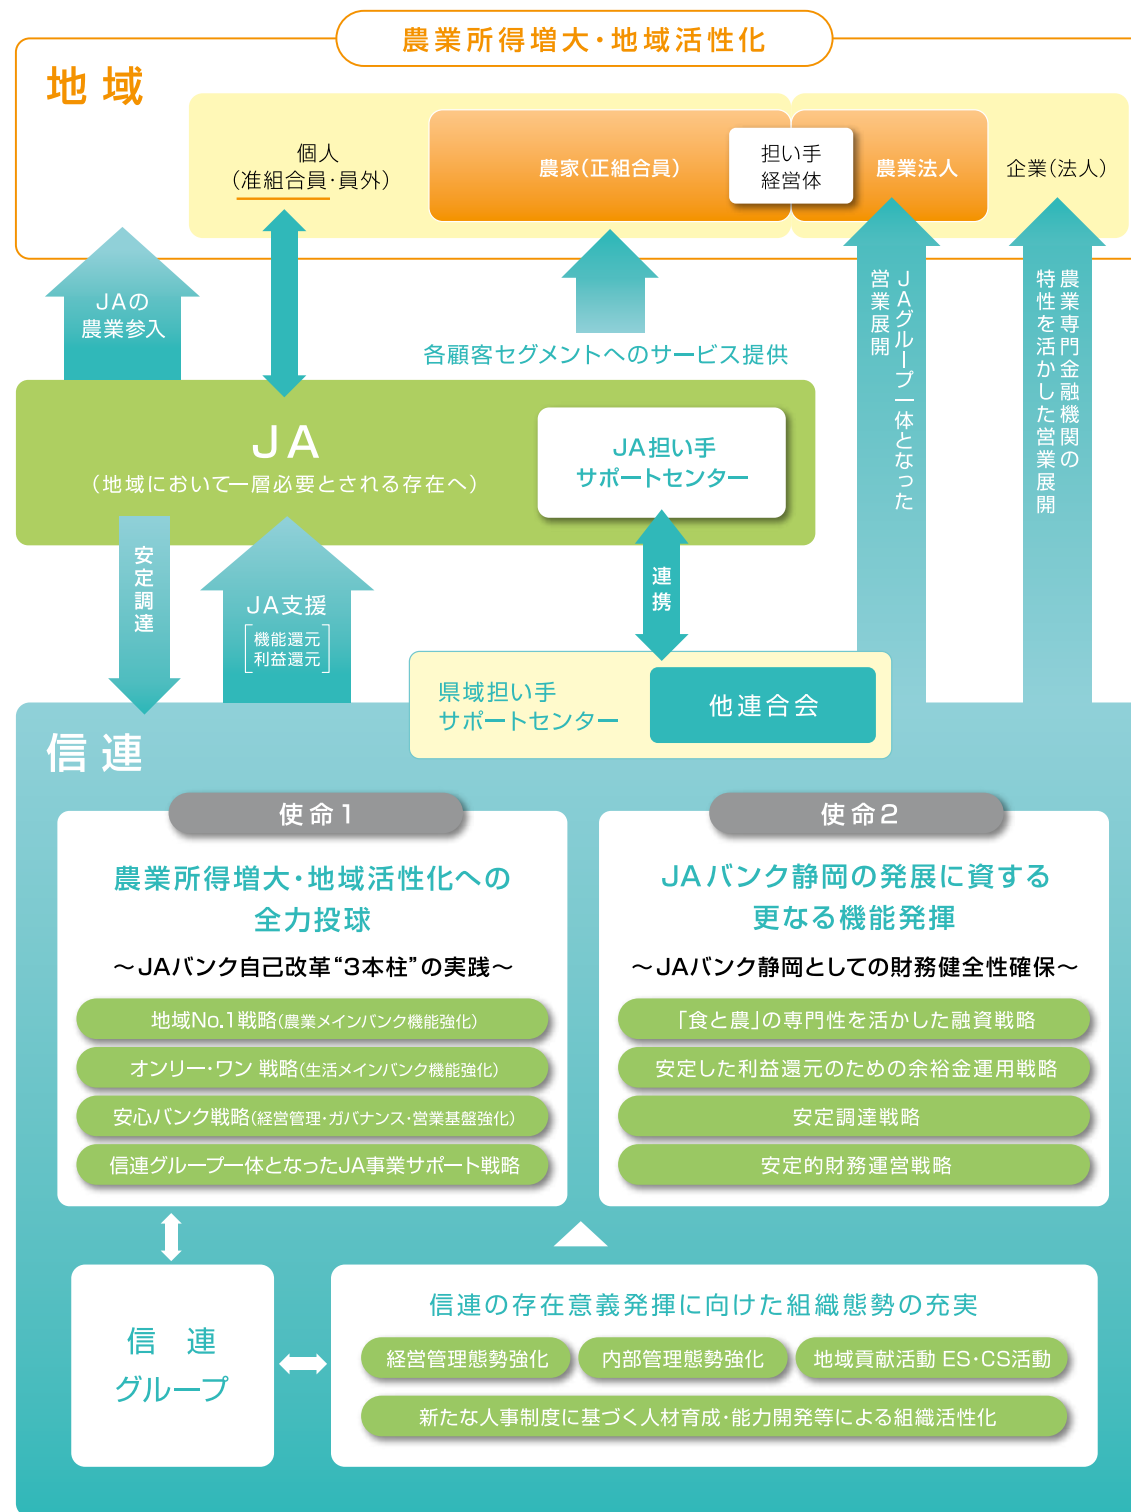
農業所得増大・地域活性化

地域

個人
（准組合員・員外）

農家（正組合員）

担い手
経営体

農業法人

企業（法人）

JAの
農業参入

各顧客セグメントへのサービス提供

JAグループ一体となった営業展開

農業専門金融機関の特性を活かした営業展開

JA
（地域において一層必要とされる存在へ）

JA担い手
サポートセンター

安定調達

JA支援
機能還元
利益還元

連携

県域担い手
サポートセンター

他連合会

信連

使命1

農業所得増大・地域活性化への全力投球

～JAバンク自己改革“3本柱”の実践～

地域No.1戦略（農業メインバンク機能強化）

オンリー・ワン 戦略（生活メインバンク機能強化）

安心バンク戦略（経営管理・ガバナンス・営業基盤強化）

信連グループ一体となったJA事業サポート戦略

使命2

JAバンク静岡の発展に資する更なる機能発揮

～JAバンク静岡としての財務健全性確保～

「食と農」の専門性を活かした融資戦略

安定した利益還元のための余裕金運用戦略

安定調達戦略

安定的財務運営戦略

信連
グループ

信連の存在意義発揮に向けた組織態勢の充実

経営管理態勢強化

内部管理態勢強化

地域貢献活動 ES・CS活動

新たな人事制度に基づく人材育成・能力開発等による組織活性化